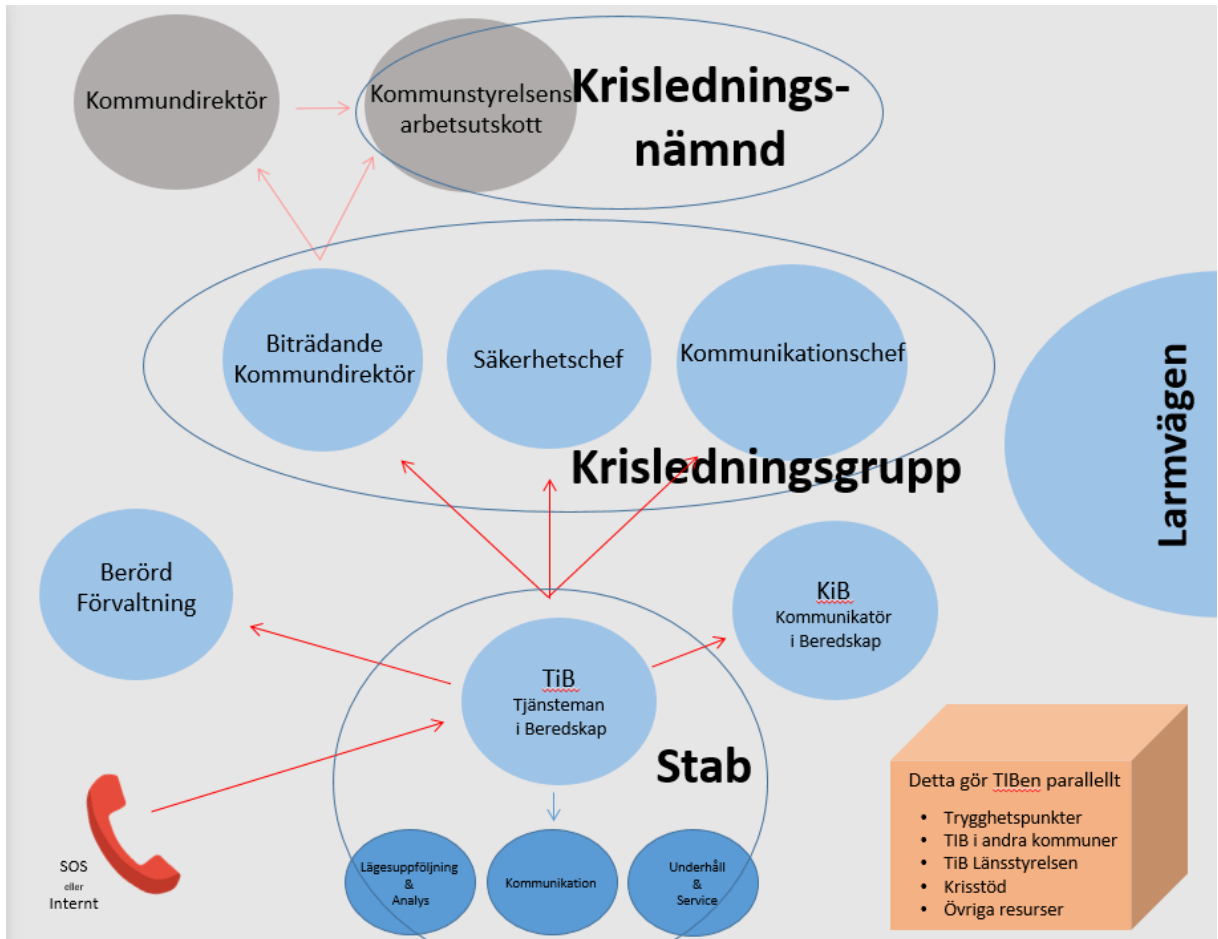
Kommundirektör

Kommunstyrelsens arbetsutskott

Krisledningsnämnd

Biträdande Kommundirektör

Säkerhetschef

Kommunikationschef

Krisledningsgrupp

Larmvägen

Berörd Förvaltning

KiB
Kommunikatör i Beredskap

TiB
Tjänsteman i Beredskap

Stab

SOS
eller
Internt

Lägesuppföljning & Analys

Kommunikation

Underhåll & Service

Detta gör TIBen parallellt
• Trygghetspunkter
• TIB i andra kommuner
• TiB Länsstyrelsen
• Krisstöd
• Övriga resurser